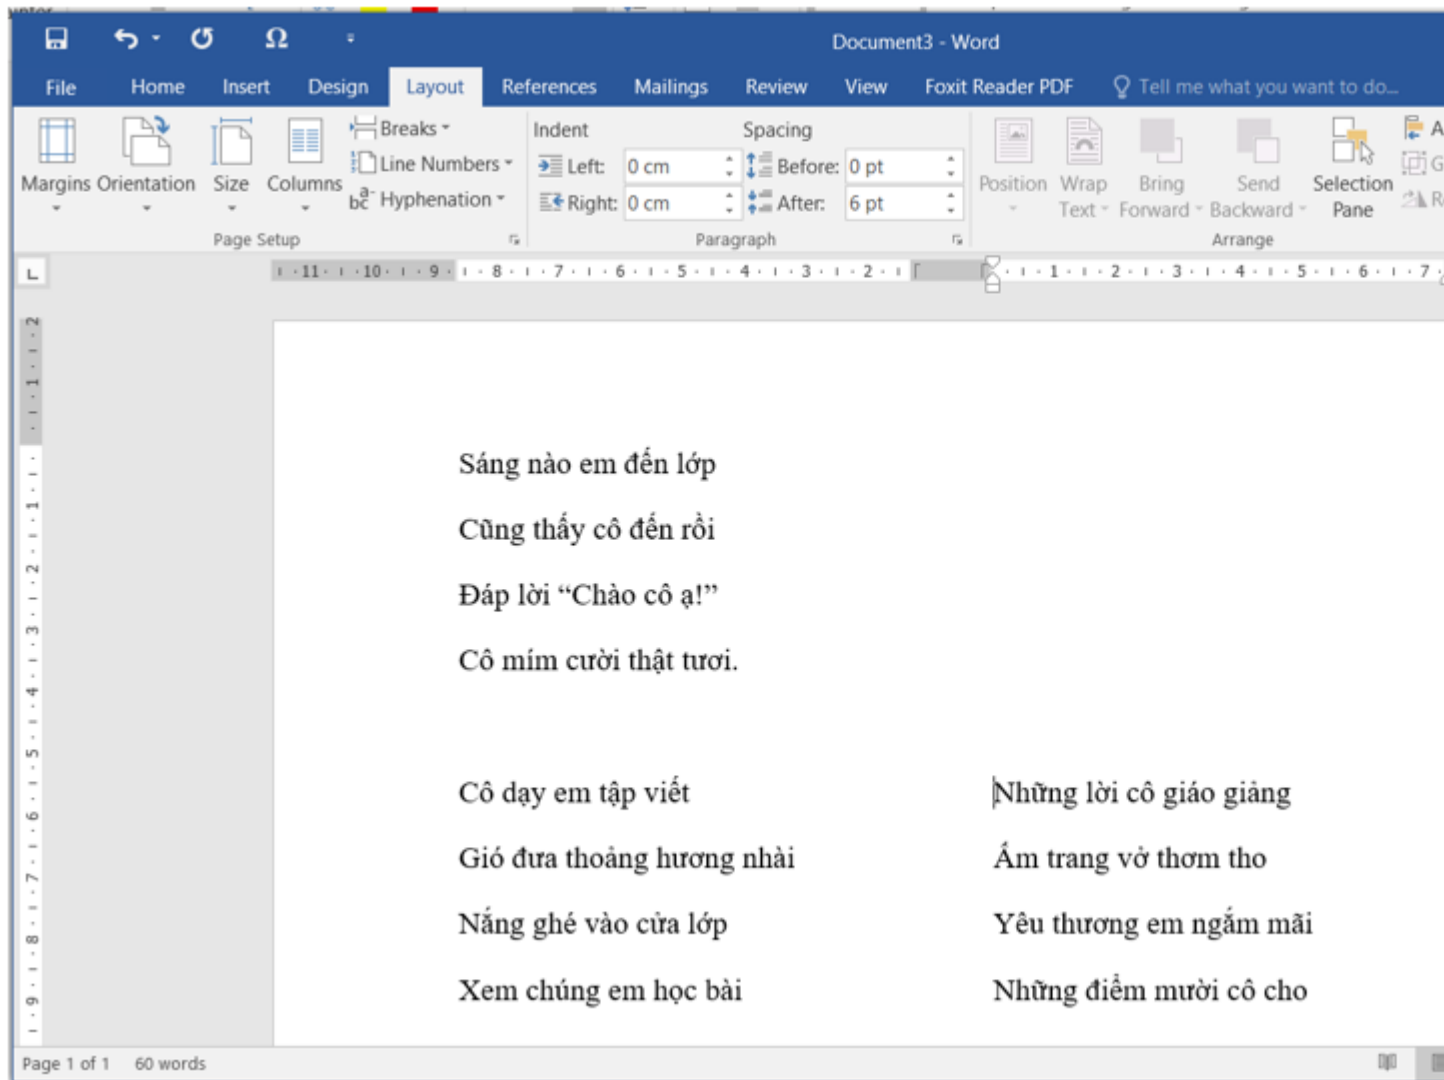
Document3 - Word

File Home Insert Design Layout References Mailings Review View Foxit Reader PDF Tell me what you want to do...

Margins Orientation Size Columns Breaks Line Numbers Hyphenation Page Setup

Indent Left: 0 cm Right: 0 cm Spacing Before: 0 pt After: 6 pt Paragraph

Position Wrap Text Bring Forward Send Backward Selection Pane Arrange

Sáng nào em đến lớp

Cũng thấy cô đến rồi

Đáp lời “Chào cô ạ!”

Cô mím cười thật tươi.

Cô dạy em tập viết

Gió đưa thoảng hương nhài

Nắng ghé vào cửa lớp

Xem chúng em học bài

Những lời cô giáo giảng

Ấm trang vở thơm tho

Yêu thương em ngắm mãi

Những điểm mười cô cho

Page 1 of 1 60 words